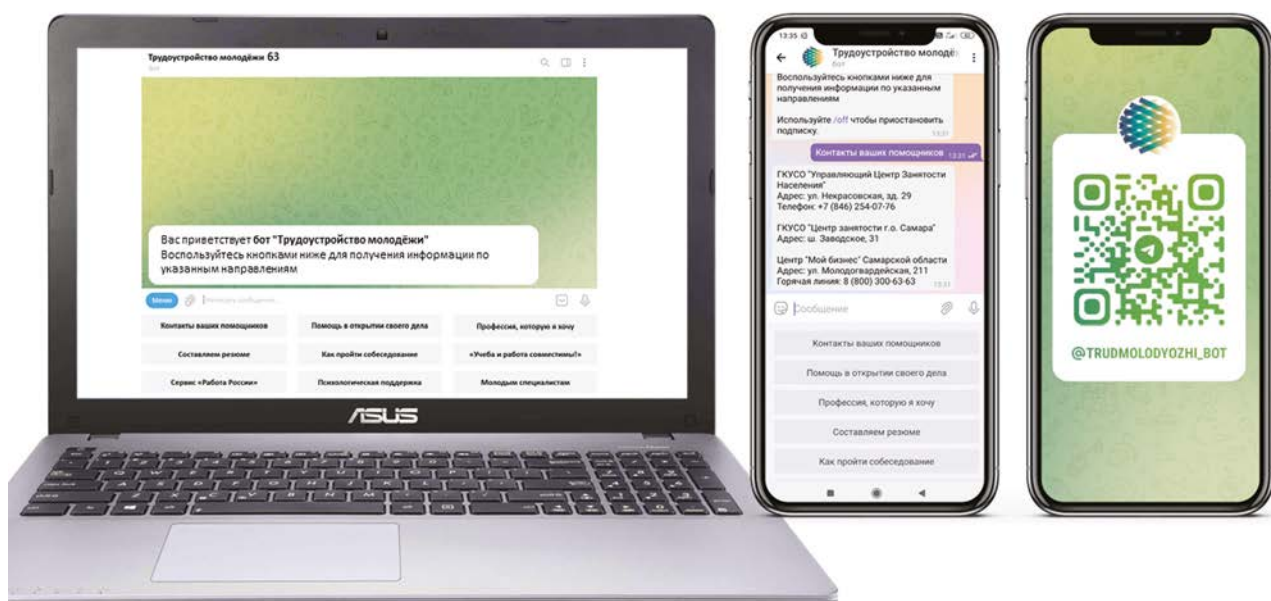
Трудоустройство молодёжи 63
бот

Вас приветствует бот "Трудоустройство молодёжи"
Воспользуйтесь кнопками ниже для получения информации по указанным направлениям

Меню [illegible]

Контакты ваших помощников
Помощь в открытии своего дела
Профессия, которую я хочу
Составляем резюме
Как пройти собеседование
«Учеба и работа совместимы!»
Сервис «Работа России»
Психологическая поддержка
Молодым специалистам

ASUS

13:35
Трудоустройство молодё
бот

Воспользуйтесь кнопками ниже для получения информации по указанным направлениям

Используйте /off чтобы приостановить подписку.
13:31

Контакты ваших помощников 13:31

ГКУСО "Управляющий Центр Занятости Населения"
Адрес: ул. Некрасовская, зд. 29
Телефон: +7 (846) 254-07-76

ГКУСО "Центр занятости г.о. Самара"
Адрес: ш. Заводское, 31

Центр "Мой бизнес" Самарской области
Адрес: ул. Молодогвардейская, 211
Горячая линия: 8 (800) 300-63-63
13:31

Сообщение

Контакты ваших помощников
Помощь в открытии своего дела
Профессия, которую я хочу
Составляем резюме
Как пройти собеседование

@TRUDMOLODYOZHI_BOT